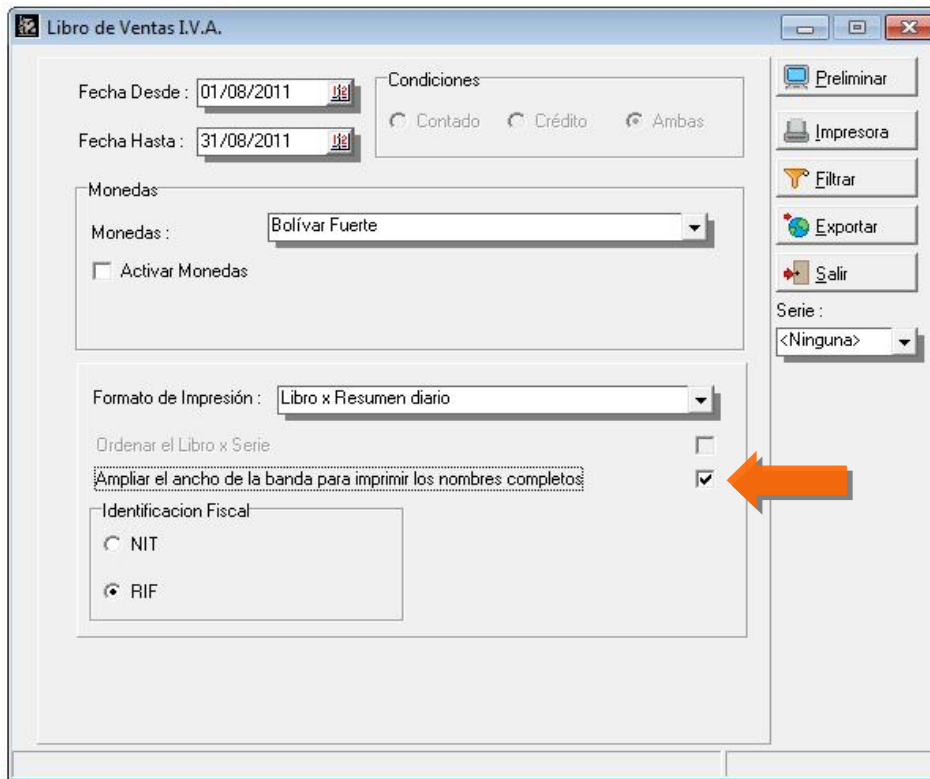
Libro de Ventas I.V.A.

Fecha Desde : 01/08/2011

Fecha Hasta : 31/08/2011

Condiciones

Contado Crédito Ambas

Preliminar

Impresora

Filtrar

Exportar

Salir

Serie :

<Ninguna>

Monedas

Monedas : Bolívar Fuerte

Activar Monedas

Formato de Impresión : Libro x Resumen diario

Ordenar el Libro x Serie

Ampliar el ancho de la banda para imprimir los nombres completos

Identificacion Fiscal

NIT

RIF